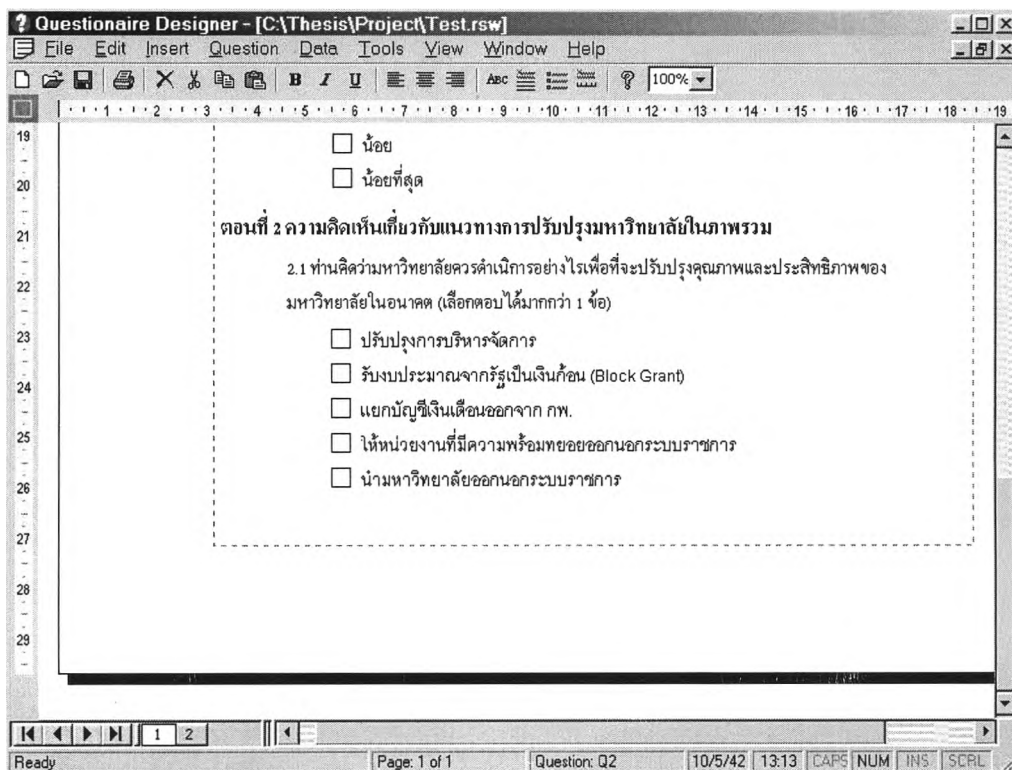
Questionaire Designer - [C:\Thesis\Project\Test.rsw]

File Edit Insert Question Data Tools View Window Help

100%

19
20
21
22
23
24
25
26
27
28
29

☐ น้อย
☐ น้อยที่สุด

ตอนที่ 2 ความคิดเห็นเกี่ยวกับแนวทางการปรับปรุงมหาวิทยาลัยในภาพรวม

2.1 ท่านคิดว่ามหาวิทยาลัยควรดำเนินการอย่างไรเพื่อที่จะปรับปรุงคุณภาพและประสิทธิภาพของมหาวิทยาลัยในอนาคต (เลือกตอบได้มากกว่า 1 ข้อ)

☐ ปรับปรุงการบริหารจัดการ
☐ รับงบประมาณจากรัฐเป็นเงินก้อน (Block Grant)
☐ แยกบัญชีเงินเดือนออกจาก กพ.
☐ ให้หน่วยงานที่มีความพร้อมทยอยออกนอกระบบราชการ
☐ นำมหาวิทยาลัยออกนอกระบบราชการ

1 2

Ready | Page: 1 of 1 | Question: Q2 | 10/5/42 | 13:13 | CAPS | NUM | INS | SCRL